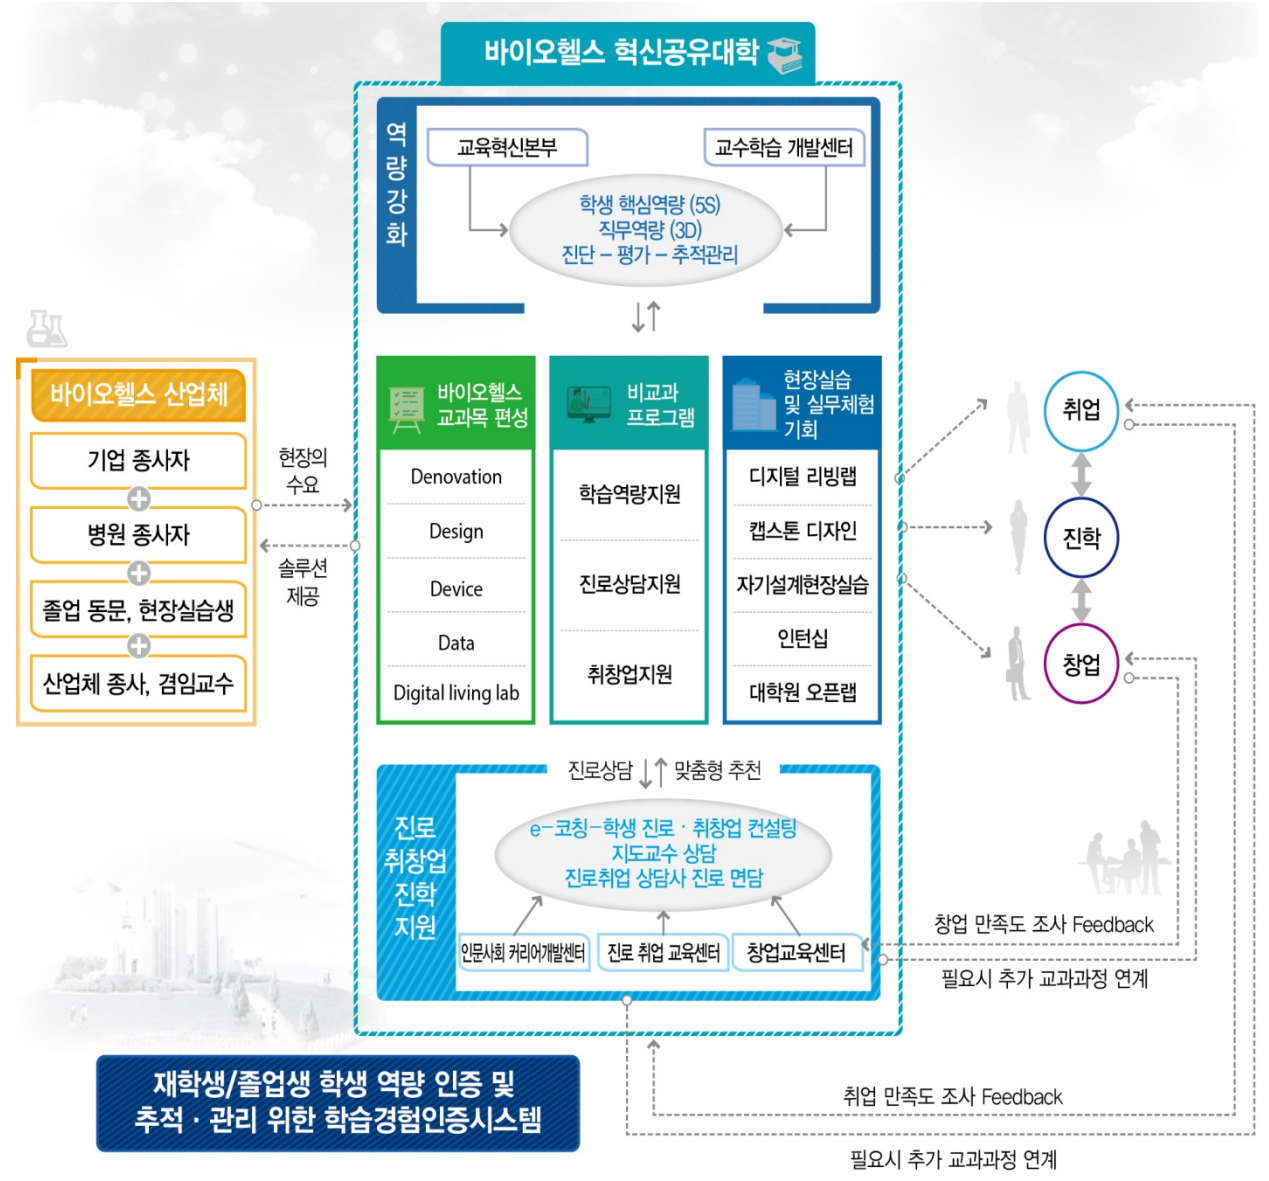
바이오헬스 혁신공유대학

역량강화

교육혁신본부

교수학습 개발센터

학생 핵심역량 (5S)
직무역량 (3D)
진단 – 평가 – 추적관리

바이오헬스 산업체

기업 종사자

병원 종사자

졸업 동문, 현장실습생

산업체 종사, 겸임교수

현장의 수요

솔루션 제공

바이오헬스 교과목 편성

Denovation

Design

Device

Data

Digital living lab

비교과 프로그램

학습역량지원

진로상담지원

취창업지원

현장실습 및 실무체험 기회

디지털 리빙랩

캡스톤 디자인

자기설계현장실습

인턴십

대학원 오픈랩

취업

진학

창업

진로상담 맞춤형 추천

진로 취창업 진학 지원

e–코칭–학생 진로 · 취창업 컨설팅
지도교수 상담
진로취업 상담사 진로 면담

인문사회 커리어개발센터

진로 취업 교육센터

창업교육센터

창업 만족도 조사 Feedback

필요시 추가 교과과정 연계

재학생/졸업생 학생 역량 인증 및 추적 · 관리 위한 학습경험인증시스템

취업 만족도 조사 Feedback

필요시 추가 교과과정 연계